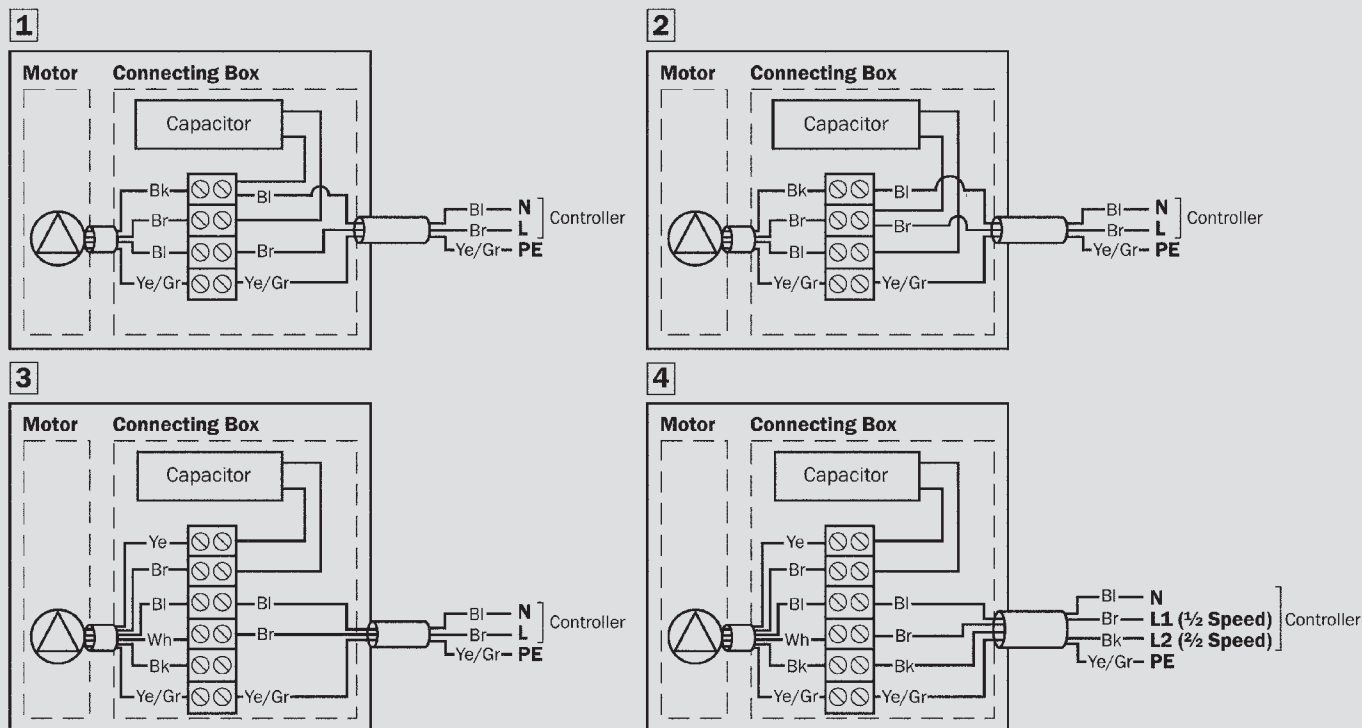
1

Motor Connecting Box

Capacitor

Bk Bl
Br
Bl Br
Ye/Gr Ye/Gr

Bl N
Br L
Ye/Gr PE
Controller

2

Motor Connecting Box

Capacitor

Bk Bl
Br Br
Bl
Ye/Gr Ye/Gr

Bl N
Br L
Ye/Gr PE
Controller

3

Motor Connecting Box

Capacitor

Ye
Br
Bl Bl
Wh Br
Bk
Ye/Gr Ye/Gr

Bl N
Br L
Ye/Gr PE
Controller

4

Motor Connecting Box

Capacitor

Ye
Br
Bl Bl
Wh Br
Bk Bk
Ye/Gr Ye/Gr

Bl N
Br L1 (½ Speed)
Bk L2 (⅔ Speed)
Ye/Gr PE
Controller